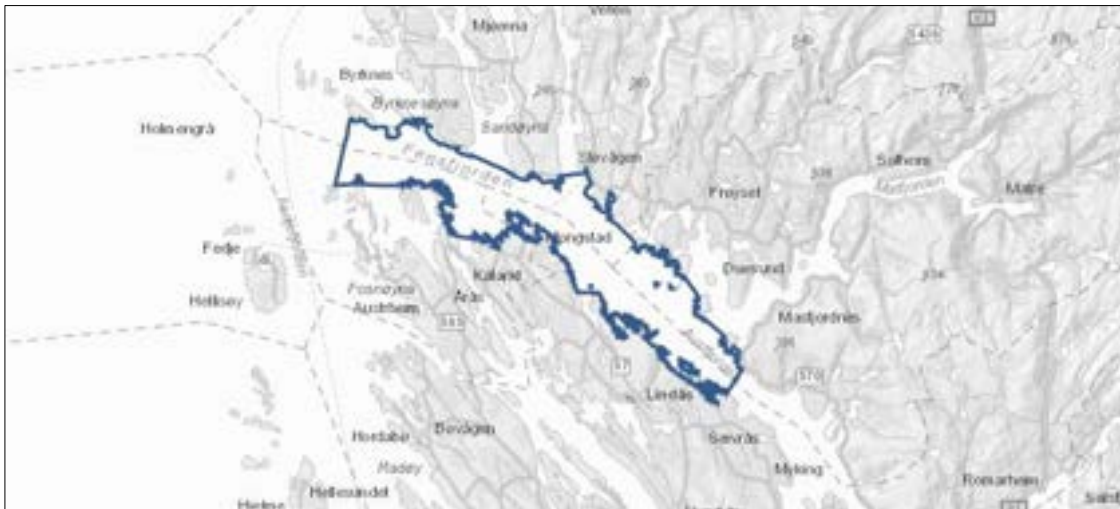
Mjømna
Bytunes
Byrknesøyna
Sandøyna
Holmengrå
Fensfjorden
Stevågen
Sollveis
Masfjorden
Matre
Fredsetl
Fedje
Mongstad
Duesund
Kaland
Hellsøy
Fosnøyna
Austrheim
Årås
565
Masfjordnes
57
570
Lindås
Hordabø
Bøvågen
Seim
Manger
Radøy
Myking
Hellesundet
Romarheim
Hetlesø